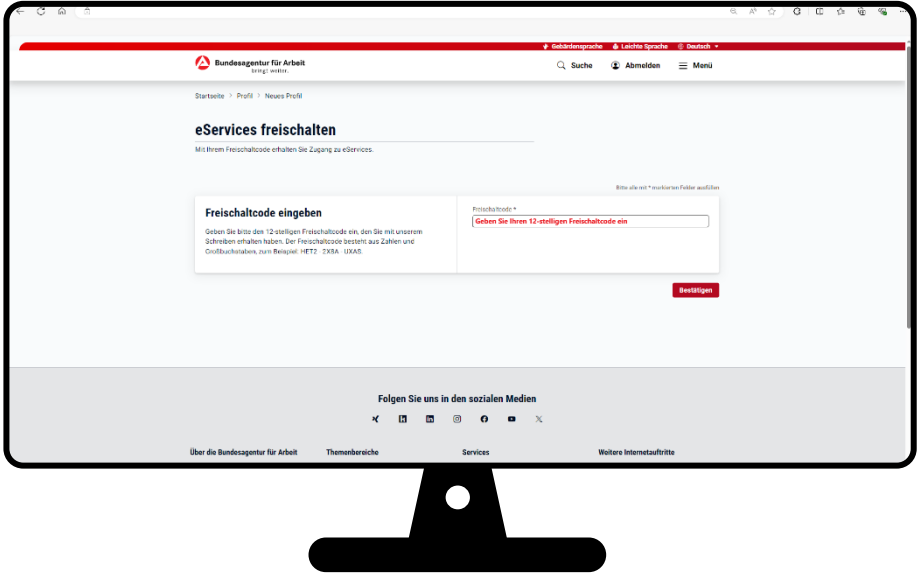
Gebärdensprache Leichte Sprache Deutsch

Bundesagentur für Arbeit
bringt weiter.

Suche Abmelden Menü

Startseite > Profil > Neues Profil

eServices freischalten

Mit Ihrem Freischaltcode erhalten Sie Zugang zu eServices.

Bitte alle mit * markierten Felder ausfüllen

Freischaltcode eingeben

Geben Sie bitte den 12-stelligen Freischaltcode ein, den Sie mit unserem Schreiben erhalten haben. Der Freischaltcode besteht aus Zahlen und Großbuchstaben, zum Beispiel: HET2 - 2X8A - UXA5.

Freischaltcode *

Geben Sie Ihren 12-stelligen Freischaltcode ein

Bestätigen

Folgen Sie uns in den sozialen Medien

Über die Bundesagentur für Arbeit Themenbereiche Services Weitere Internetauftritte